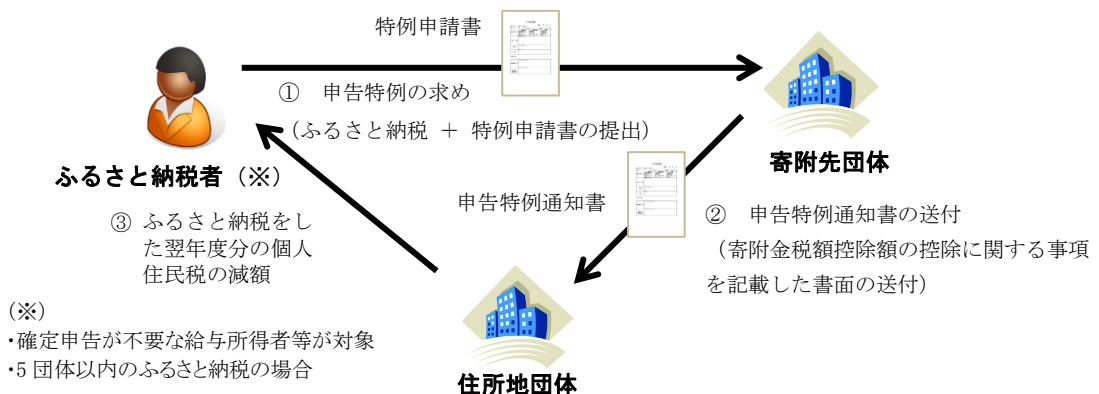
特例申請書

① 申告特例の求め

（ふるさと納税 ＋ 特例申請書の提出）

寄附先団体

ふるさと納税者（※）

申告特例通知書

② 申告特例通知書の送付

（寄附金税額控除額の控除に関する事項を記載した書面の送付）

③ ふるさと納税をした翌年度分の個人住民税の減額

（※）
・確定申告が不要な給与所得者等が対象
・5 団体以内のふるさと納税の場合

住所地団体